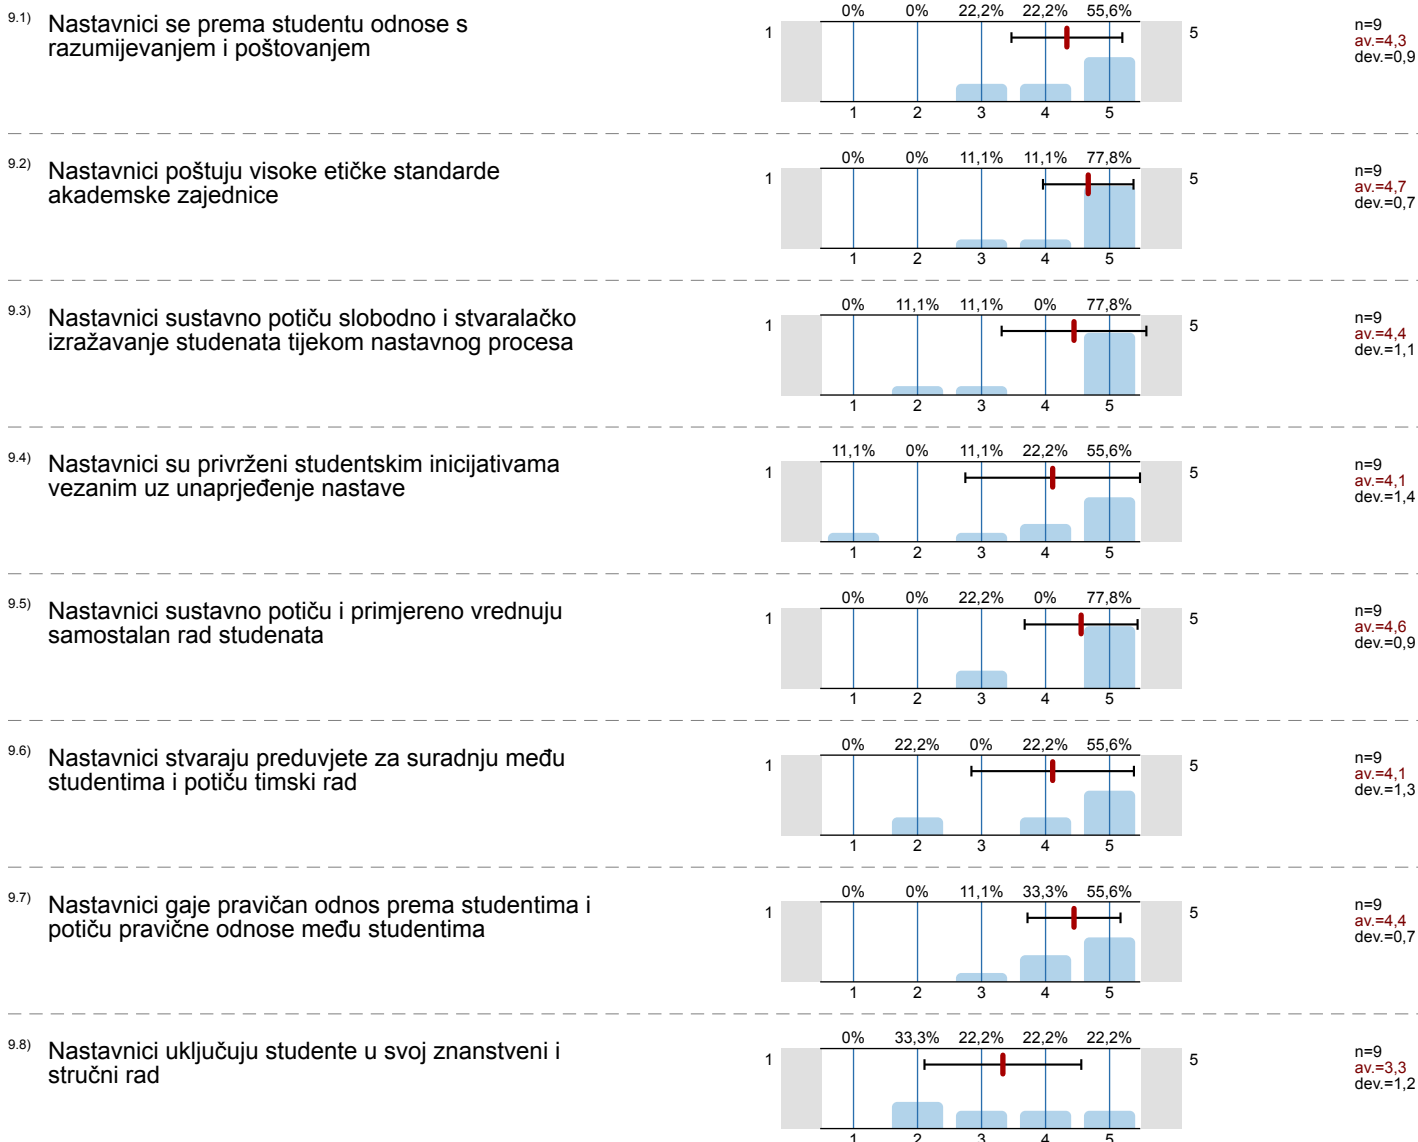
9.1) Nastavnici se prema studentu odnose s razumijevanjem i poštovanjem

| 0% | 0% | 22,2% | 22,2% | 55,6% |
|---|---|---|---|---|
| 1 | 2 | 3 | 4 | 5 |

1 5

n=9
av.=4,3
dev.=0,9

9.2) Nastavnici poštuju visoke etičke standarde akademske zajednice

| 0% | 0% | 11,1% | 11,1% | 77,8% |
|---|---|---|---|---|
| 1 | 2 | 3 | 4 | 5 |

1 5

n=9
av.=4,7
dev.=0,7

9.3) Nastavnici sustavno potiču slobodno i stvaralačko izražavanje studenata tijekom nastavnog procesa

| 0% | 11,1% | 11,1% | 0% | 77,8% |
|---|---|---|---|---|
| 1 | 2 | 3 | 4 | 5 |

1 5

n=9
av.=4,4
dev.=1,1

9.4) Nastavnici su privrženi studentskim inicijativama vezanim uz unaprjeđenje nastave

| 11,1% | 0% | 11,1% | 22,2% | 55,6% |
|---|---|---|---|---|
| 1 | 2 | 3 | 4 | 5 |

1 5

n=9
av.=4,1
dev.=1,4

9.5) Nastavnici sustavno potiču i primjereno vrednuju samostalan rad studenata

| 0% | 0% | 22,2% | 0% | 77,8% |
|---|---|---|---|---|
| 1 | 2 | 3 | 4 | 5 |

1 5

n=9
av.=4,6
dev.=0,9

9.6) Nastavnici stvaraju preduvjete za suradnju među studentima i potiču timski rad

| 0% | 22,2% | 0% | 22,2% | 55,6% |
|---|---|---|---|---|
| 1 | 2 | 3 | 4 | 5 |

1 5

n=9
av.=4,1
dev.=1,3

9.7) Nastavnici gaje pravičan odnos prema studentima i potiču pravične odnose među studentima

| 0% | 0% | 11,1% | 33,3% | 55,6% |
|---|---|---|---|---|
| 1 | 2 | 3 | 4 | 5 |

1 5

n=9
av.=4,4
dev.=0,7

9.8) Nastavnici uključuju studente u svoj znanstveni i stručni rad

| 0% | 33,3% | 22,2% | 22,2% | 22,2% |
|---|---|---|---|---|
| 1 | 2 | 3 | 4 | 5 |

1 5

n=9
av.=3,3
dev.=1,2